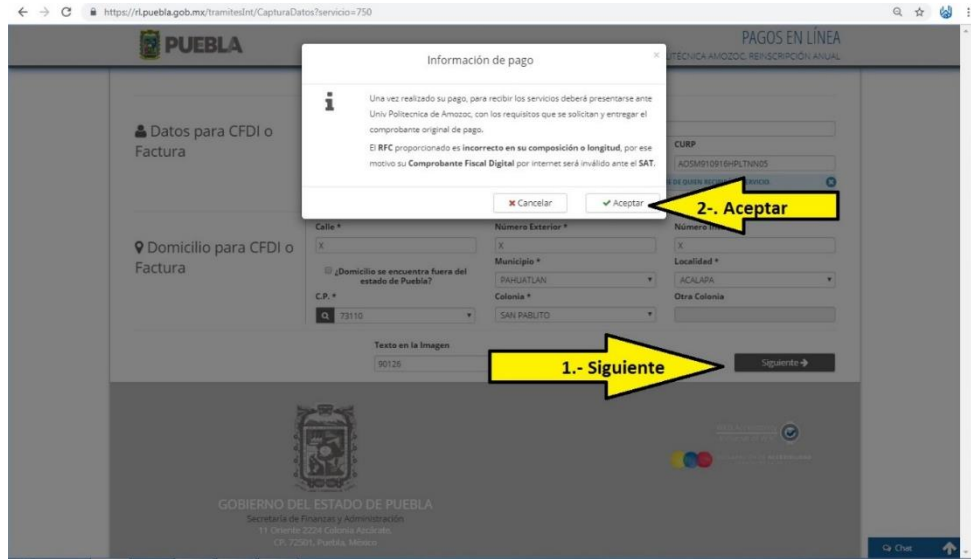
https://rl.puebla.gob.mx/tramitesInt/CapturaDatos?servicio=750

PUEBLA

PAGOS EN LÍNEA
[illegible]TÉCNICA AMOZOC, REINSCRIPCIÓN ANUAL

Información de pago

×

Una vez realizado su pago, para recibir los servicios deberá presentarse ante Univ Politecnica de Amozoc, con los requisitos que se solicitan y entregar el comprobante original de pago.

El **RFC** proporcionado es **incorrecto en su composición o longitud**, por ese motivo su **Comprobante Fiscal Digital** por internet será inválido ante el **SAT**.

✖ Cancelar

✔ Aceptar

2-. Aceptar

Datos para CFDI o Factura

CURP

AOSM910916HPLTNN05

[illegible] DE QUIEN RECIBE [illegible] SERVICIO

Domicilio para CFDI o Factura

Calle *

X

Número Exterior *

X

Número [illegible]

X

¿Domicilio se encuentra fuera del estado de Puebla?

Municipio *

PAHUATLAN

Localidad *

ACALAPA

C.P. *

73110

Colonia *

SAN PABLITO

Otra Colonia

Texto en la Imagen

90126

1.- Siguiente

Siguiente →

GOBIERNO DEL ESTADO DE PUEBLA
Secretaría de Finanzas y Administración
11 Oriente 2224 Colonia Azcárate,
CP. 72501, Puebla, México

Chat